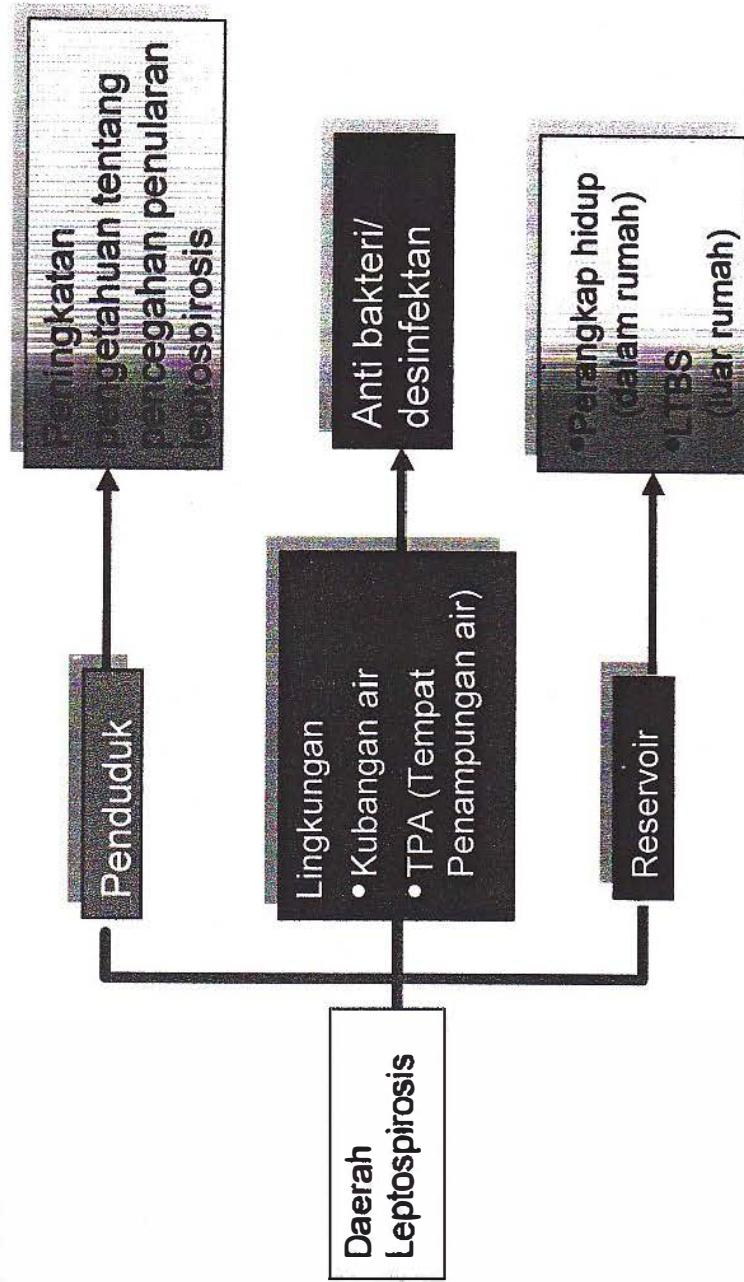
Daerah Leptospirosis

Penduduk

Peningkatan pengetahuan tentang pencegahan penularan leptospirosis

Lingkungan
• Kubangan air
• TPA (Tempat Penampungan air)

Anti bakteri/ desinfektan

Reservoir

•Perangkap hidup (dalam rumah)
•LTBS (luar rumah)